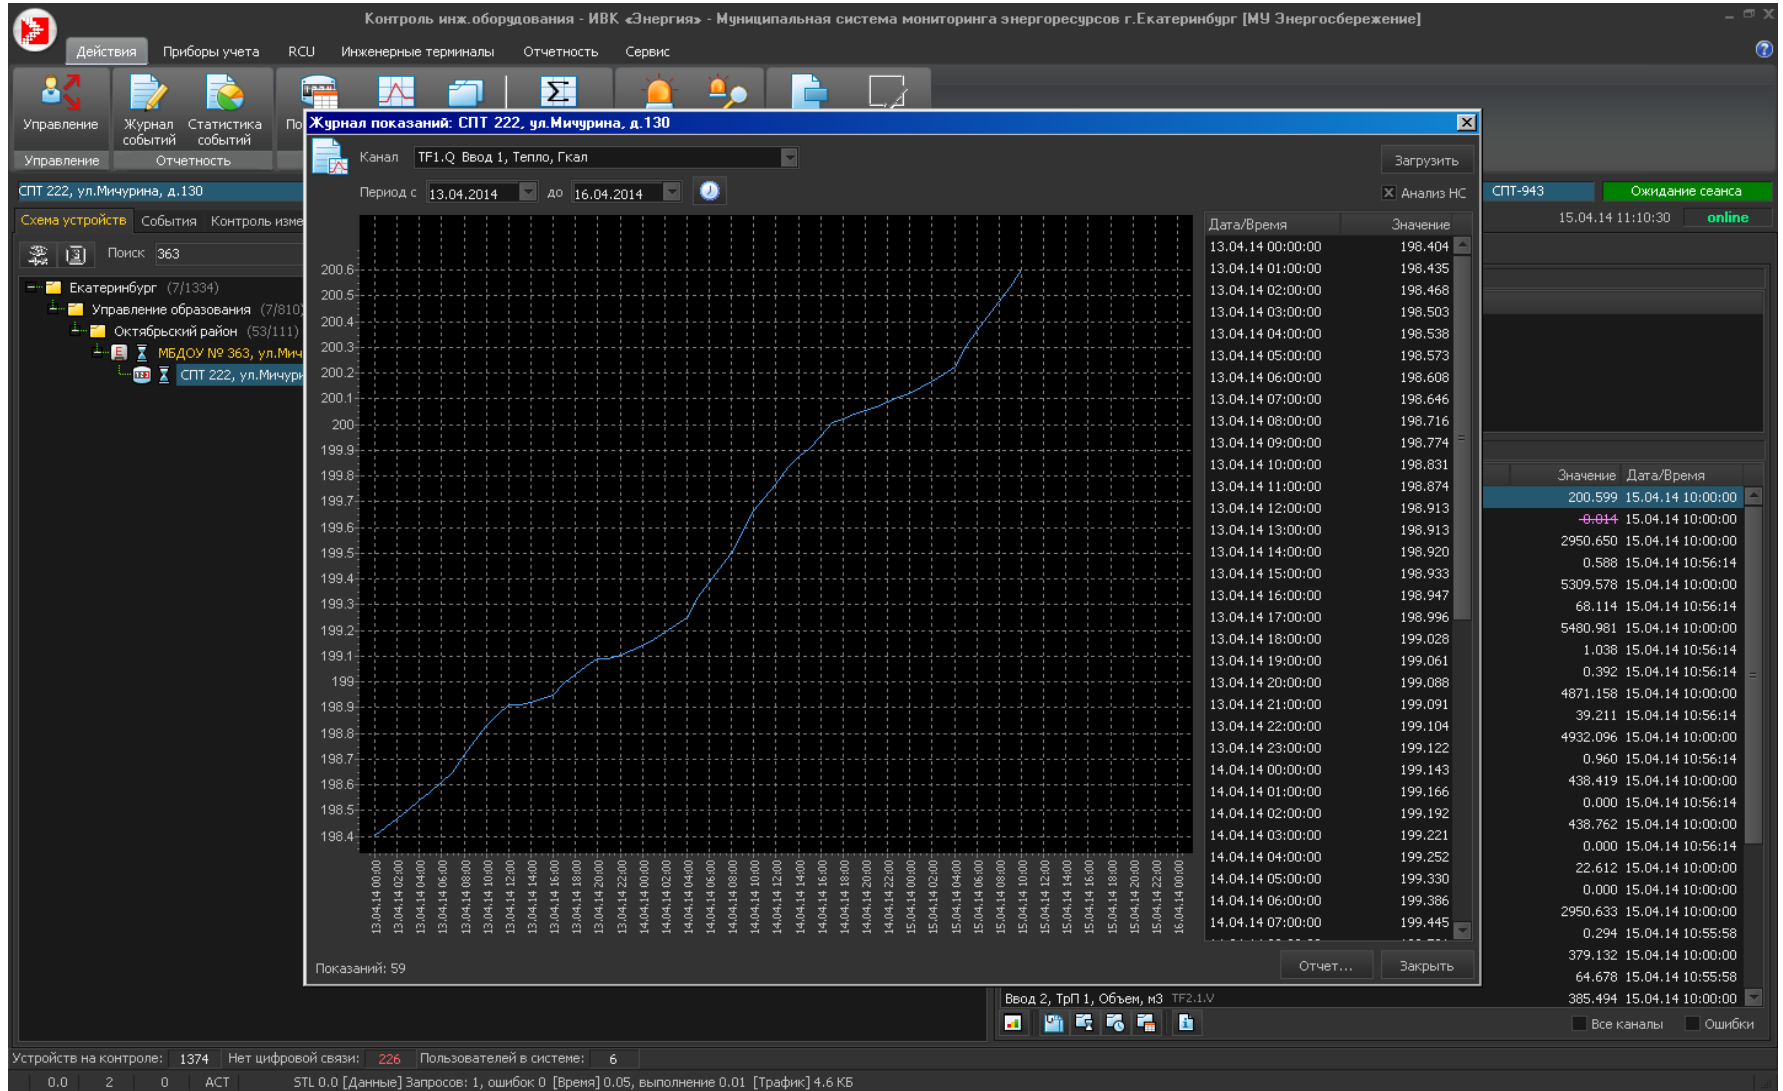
Контроль инж.оборудования - ИВК «Энергия» - Муниципальная система мониторинга энергоресурсов г.Екатеринбург [МУ Энергосбережение]

Действия Приборы учета RCU Инженерные терминалы Отчетность Сервис

Управление Журнал событий Статистика событий По

Управление Отчетность

СПТ 222, ул.Мичурина, д.130

Схема устройств События Контроль изме

Поиск 363

Екатеринбург (7/1334)
Управление образования (7/810)
Октябрьский район (53/111)
МБДОУ № 363, ул.Мич
СПТ 222, ул.Мичурн

Журнал показаний: СПТ 222, ул.Мичурина, д.130

Канал TF1.Q Ввод 1, Тепло, Гкал

Загрузить

Период с 13.04.2014 до 16.04.2014

Анализ НС

200.6
200.5
200.4
200.3
200.2
200.1
200
199.9
199.8
199.7
199.6
199.5
199.4
199.3
199.2
199.1
199
198.9
198.8
198.7
198.6
198.5
198.4

13.04.14 00:00 13.04.14 02:00 13.04.14 04:00 13.04.14 06:00 13.04.14 08:00 13.04.14 10:00 13.04.14 12:00 13.04.14 14:00 13.04.14 16:00 13.04.14 18:00 13.04.14 20:00 13.04.14 22:00 14.04.14 00:00 14.04.14 02:00 14.04.14 04:00 14.04.14 06:00 14.04.14 08:00 14.04.14 10:00 14.04.14 12:00 14.04.14 14:00 14.04.14 16:00 14.04.14 18:00 14.04.14 20:00 14.04.14 22:00 15.04.14 00:00 15.04.14 02:00 15.04.14 04:00 15.04.14 06:00 15.04.14 08:00 15.04.14 10:00 15.04.14 12:00 15.04.14 14:00 15.04.14 16:00 15.04.14 18:00 15.04.14 20:00 15.04.14 22:00 16.04.14 00:00

| Дата/Время | Значение |
|---|---|
| 13.04.14 00:00:00 | 198.404 |
| 13.04.14 01:00:00 | 198.435 |
| 13.04.14 02:00:00 | 198.468 |
| 13.04.14 03:00:00 | 198.503 |
| 13.04.14 04:00:00 | 198.538 |
| 13.04.14 05:00:00 | 198.573 |
| 13.04.14 06:00:00 | 198.608 |
| 13.04.14 07:00:00 | 198.646 |
| 13.04.14 08:00:00 | 198.716 |
| 13.04.14 09:00:00 | 198.774 |
| 13.04.14 10:00:00 | 198.831 |
| 13.04.14 11:00:00 | 198.874 |
| 13.04.14 12:00:00 | 198.913 |
| 13.04.14 13:00:00 | 198.913 |
| 13.04.14 14:00:00 | 198.920 |
| 13.04.14 15:00:00 | 198.933 |
| 13.04.14 16:00:00 | 198.947 |
| 13.04.14 17:00:00 | 198.996 |
| 13.04.14 18:00:00 | 199.028 |
| 13.04.14 19:00:00 | 199.061 |
| 13.04.14 20:00:00 | 199.088 |
| 13.04.14 21:00:00 | 199.091 |
| 13.04.14 22:00:00 | 199.104 |
| 13.04.14 23:00:00 | 199.122 |
| 14.04.14 00:00:00 | 199.143 |
| 14.04.14 01:00:00 | 199.166 |
| 14.04.14 02:00:00 | 199.192 |
| 14.04.14 03:00:00 | 199.221 |
| 14.04.14 04:00:00 | 199.252 |
| 14.04.14 05:00:00 | 199.330 |
| 14.04.14 06:00:00 | 199.386 |
| 14.04.14 07:00:00 | 199.445 |

Показаний: 59

Отчет... Закрыть

СПТ-943 Ожидание сеанса
15.04.14 11:10:30 online

| Значение | Дата/Время |
|---|---|
| 200.599 | 15.04.14 10:00:00 |
| -0.014 | 15.04.14 10:00:00 |
| 2950.650 | 15.04.14 10:00:00 |
| 0.588 | 15.04.14 10:56:14 |
| 5309.578 | 15.04.14 10:00:00 |
| 68.114 | 15.04.14 10:56:14 |
| 5480.981 | 15.04.14 10:00:00 |
| 1.038 | 15.04.14 10:56:14 |
| 0.392 | 15.04.14 10:56:14 |
| 4871.158 | 15.04.14 10:00:00 |
| 39.211 | 15.04.14 10:56:14 |
| 4932.096 | 15.04.14 10:00:00 |
| 0.960 | 15.04.14 10:56:14 |
| 438.419 | 15.04.14 10:00:00 |
| 0.000 | 15.04.14 10:56:14 |
| 438.762 | 15.04.14 10:00:00 |
| 0.000 | 15.04.14 10:56:14 |
| 22.612 | 15.04.14 10:00:00 |
| 0.000 | 15.04.14 10:00:00 |
| 2950.633 | 15.04.14 10:00:00 |
| 0.294 | 15.04.14 10:55:58 |
| 379.132 | 15.04.14 10:00:00 |
| 64.678 | 15.04.14 10:55:58 |
| 385.494 | 15.04.14 10:00:00 |

Ввод 2, ТрП 1, Объем, м3 TF2.1.V

Все каналы Ошибки

Устройств на контроле: 1374 Нет цифровой связи: 226 Пользователей в системе: 6

0.0 2 0 ACT STL 0.0 [Данные] Запросов: 1, ошибок 0 [Время] 0.05, выполнение 0.01 [Трафик] 4.6 КБ